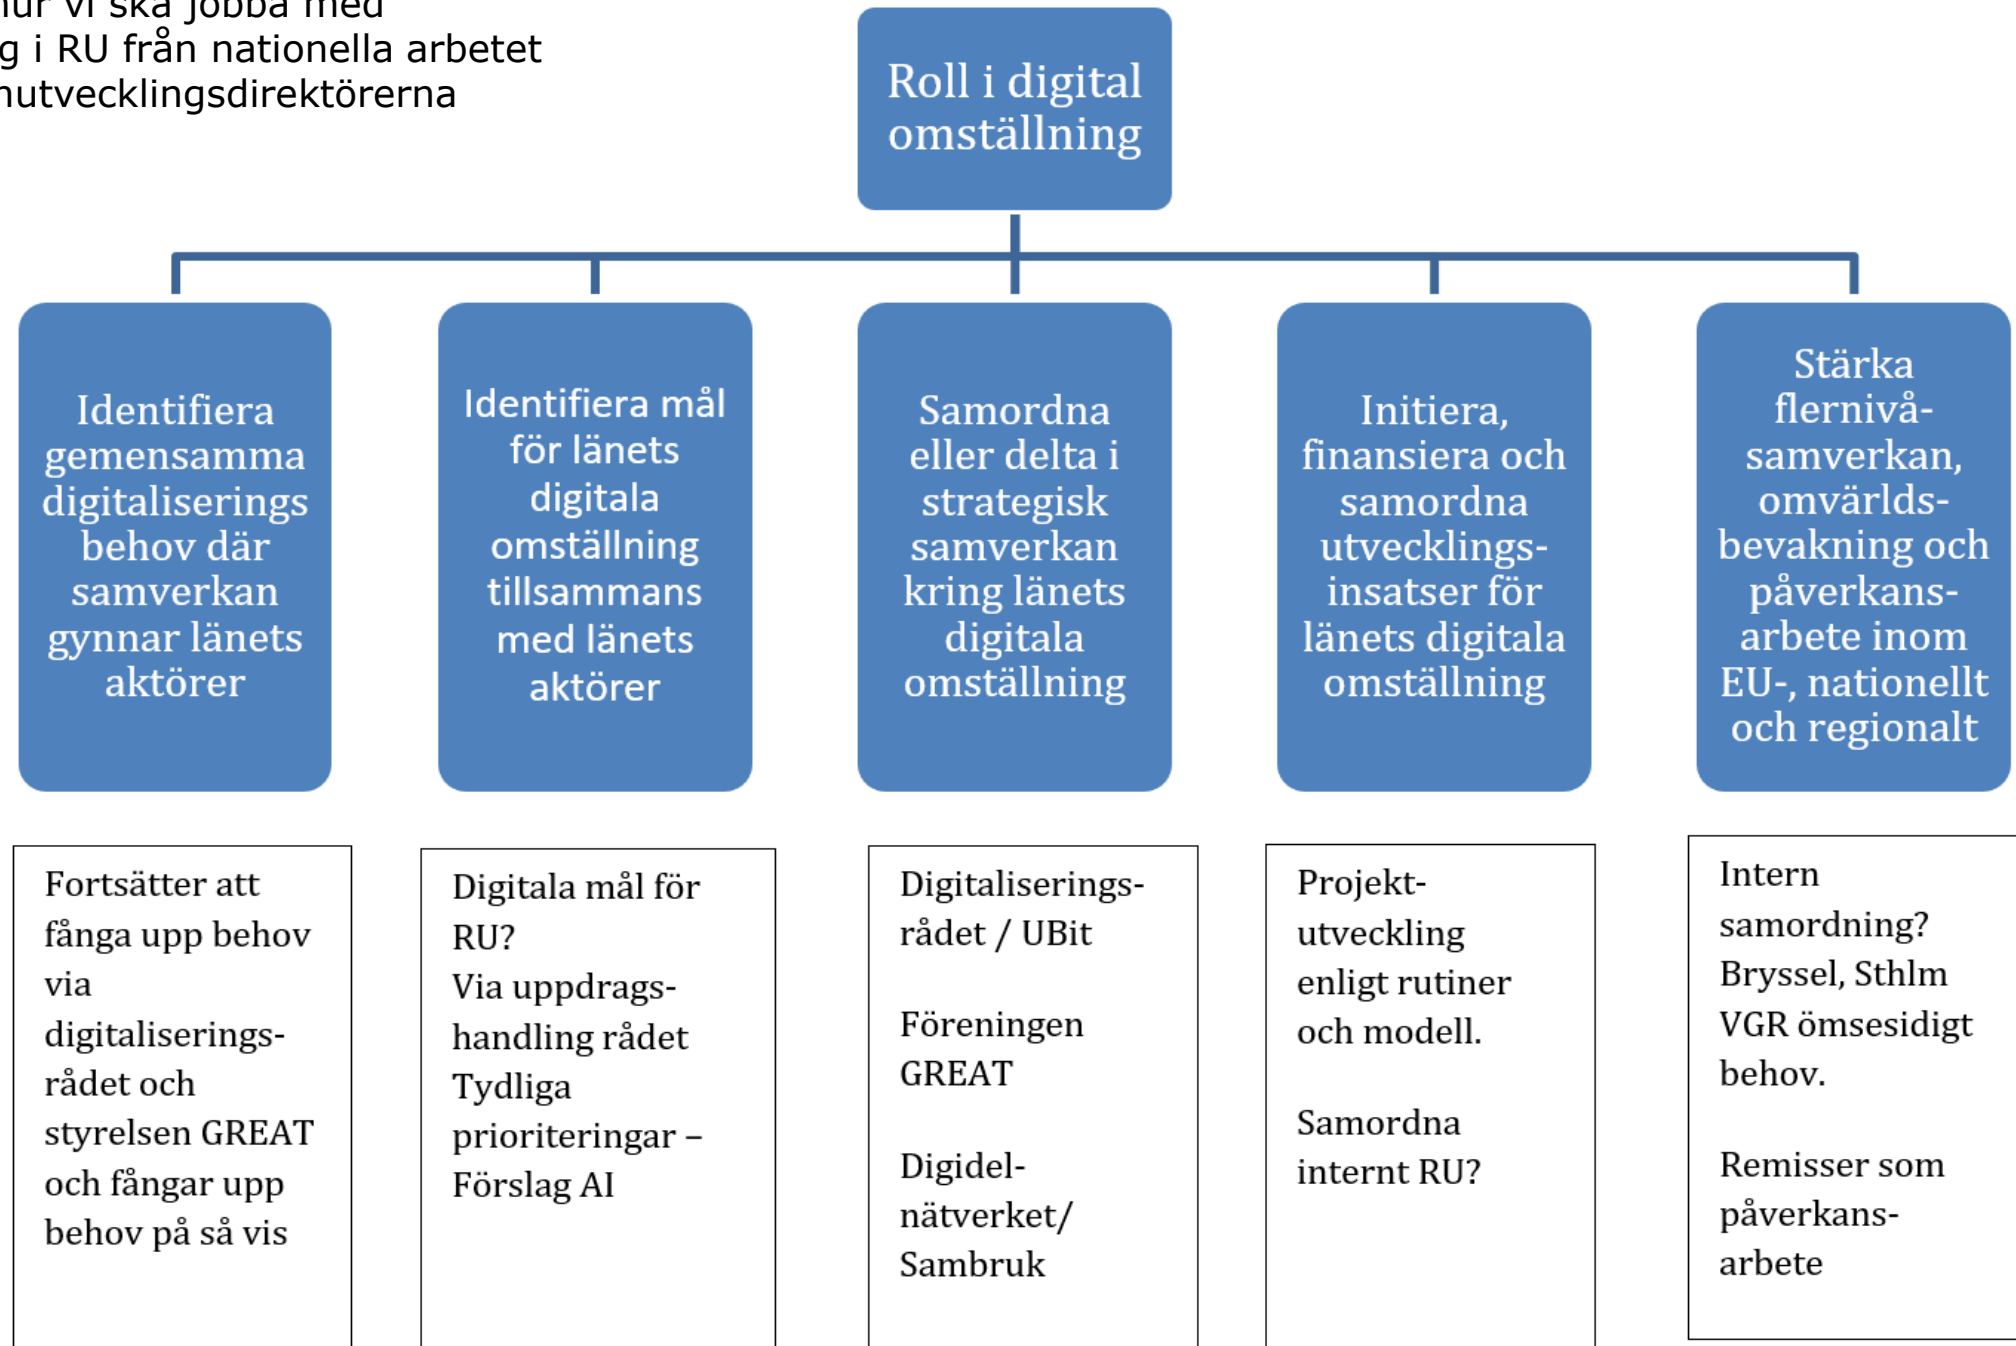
hur vi ska jobba med
g i RU från nationella arbetet
nutvecklingsdirektörerna

Roll i digital omställning

Identifiera gemensamma digitaliserings behov där samverkan gynnar länets aktörer

Identifiera mål för länets digitala omställning tillsammans med länets aktörer

Samordna eller delta i strategisk samverkan kring länets digitala omställning

Initiera, finansiera och samordna utvecklings-insatser för länets digitala omställning

Stärka flernivå-samverkan, omvärlds-bevakning och påverkans-arbete inom EU-, nationellt och regionalt

Fortsätter att fånga upp behov via digitaliserings-rådet och styrelsen GREAT och fångar upp behov på så vis

Digitala mål för RU?
Via uppdrags-handling rådet
Tydliga prioriteringar – Förslag AI

Digitaliserings-rådet / UBit

Föreningen GREAT

Digidel-nätverket/ Sambruk

Projekt-utveckling enligt rutiner och modell.

Samordna internt RU?

Intern samordning?
Bryssel, Sthlm
VGR ömsesidigt behov.

Remisser som påverkans-arbete